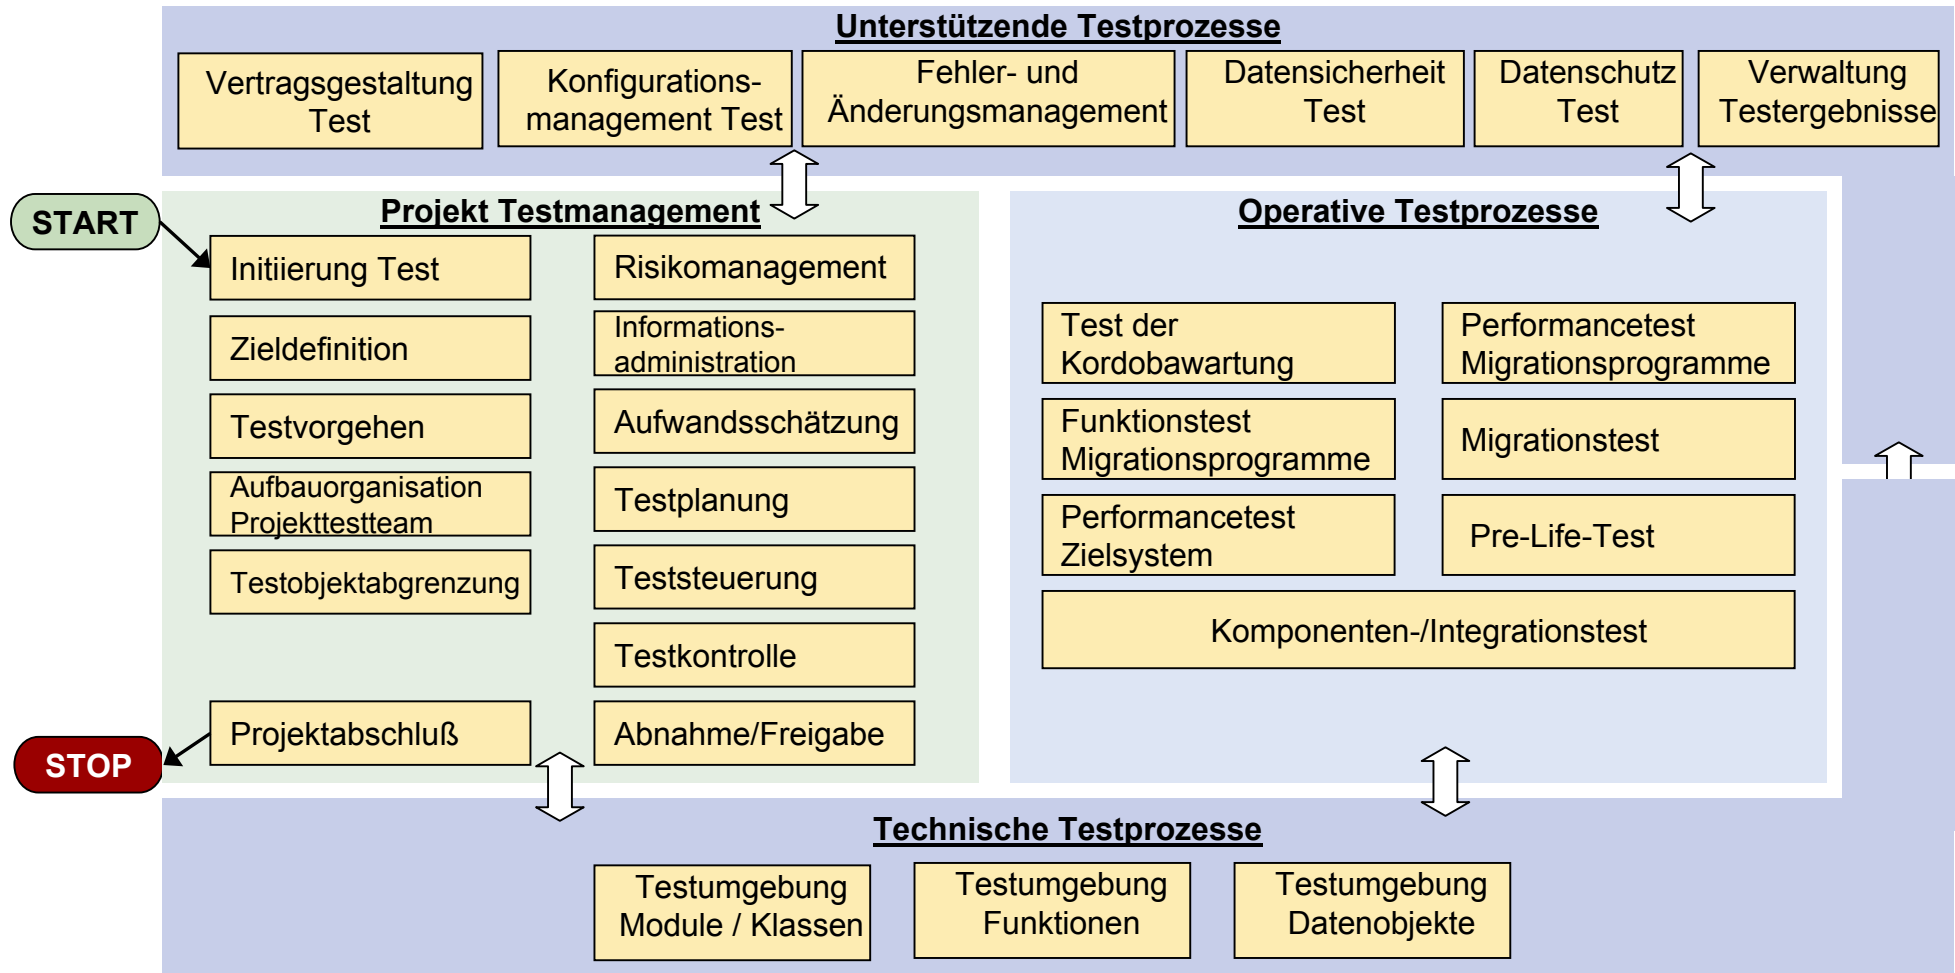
Unterstützende Testprozesse

Vertragsgestaltung Test

Konfigurationsmanagement Test

Fehler- und Änderungsmanagement

Datensicherheit Test

Datenschutz Test

Verwaltung Testergebnisse

START

Projekt Testmanagement

Initiierung Test

Zieldefinition

Testvorgehen

Aufbauorganisation Projekttestteam

Testobjektabgrenzung

Projektabschluß

STOP

Risikomanagement

Informationsadministration

Aufwandsschätzung

Testplanung

Teststeuerung

Testkontrolle

Abnahme/Freigabe

Operative Testprozesse

Test der Kordobawartung

Performancetest Migrationsprogramme

Funktionstest Migrationsprogramme

Migrationstest

Performancetest Zielsystem

Pre-Life-Test

Komponenten-/Integrationstest

Technische Testprozesse

Testumgebung Module / Klassen

Testumgebung Funktionen

Testumgebung Datenobjekte